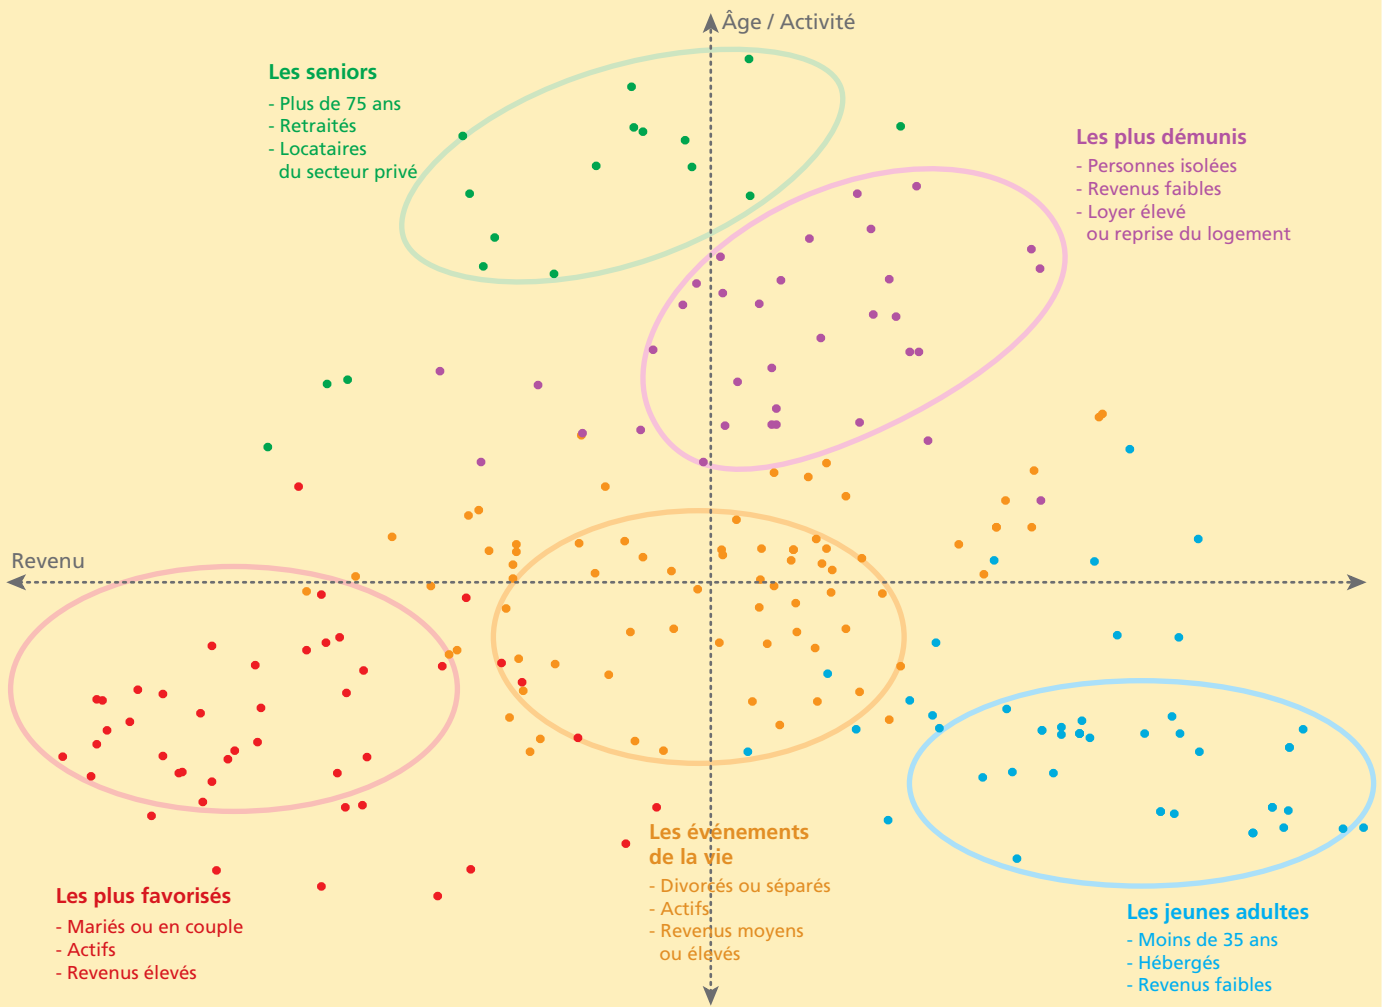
Âge / Activité

Les seniors
- Plus de 75 ans
- Retraités
- Locataires du secteur privé

Les plus démunis
- Personnes isolées
- Revenus faibles
- Loyer élevé ou reprise du logement

Revenu

Les événements de la vie
- Divorcés ou séparés
- Actifs
- Revenus moyens ou élevés

Les plus favorisés
- Mariés ou en couple
- Actifs
- Revenus élevés

Les jeunes adultes
- Moins de 35 ans
- Hébergés
- Revenus faibles